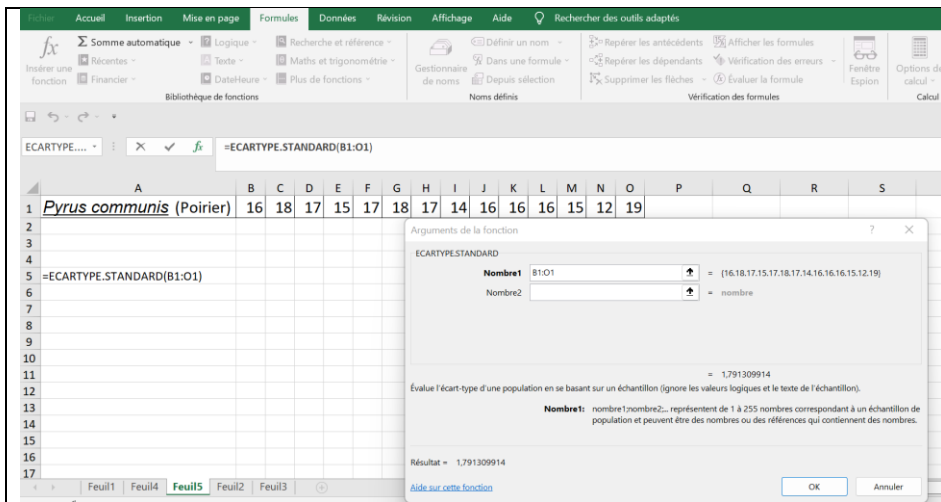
Fichier Accueil Insertion Mise en page Formules Données Révision Affichage Aide Rechercher des outils adaptés

$f_x$ Insérer une fonction
Σ Somme automatique
Récentes
Financier
Logique
Texte
DateHeure
Recherche et référence
Maths et trigonométrie
Plus de fonctions
Bibliothèque de fonctions
Gestionnaire de noms
Définir un nom
Dans une formule
Depuis sélection
Noms définis
Repérer les antécédents
Repérer les dépendants
Supprimer les flèches
Afficher les formules
Vérification des erreurs
Évaluer la formule
Vérification des formules
Fenêtre Espion
Options de calcul
Calcul

ECARTYPE.... × ✓ $f_x$ =ECARTYPE.STANDARD(B1:O1)

| | A | B | C | D | E | F | G | H | I | J | K | L | M | N | O | P | Q | R | S |
|---|---|---|---|---|---|---|---|---|---|---|---|---|---|---|---|---|---|---|---|
| 1 | Pyrus communis (Poirier) | 16 | 18 | 17 | 15 | 17 | 18 | 17 | 14 | 16 | 16 | 16 | 15 | 12 | 19 | | | | |
| 2 | | | | | | | | | | | | | | | | | | | |
| 3 | | | | | | | | | | | | | | | | | | | |
| 4 | | | | | | | | | | | | | | | | | | | |
| 5 | =ECARTYPE.STANDARD(B1:O1) | | | | | | | | | | | | | | | | | | |
| 6 | | | | | | | | | | | | | | | | | | | |
| 7 | | | | | | | | | | | | | | | | | | | |
| 8 | | | | | | | | | | | | | | | | | | | |
| 9 | | | | | | | | | | | | | | | | | | | |
| 10 | | | | | | | | | | | | | | | | | | | |
| 11 | | | | | | | | | | | | | | | | | | | |
| 12 | | | | | | | | | | | | | | | | | | | |
| 13 | | | | | | | | | | | | | | | | | | | |
| 14 | | | | | | | | | | | | | | | | | | | |
| 15 | | | | | | | | | | | | | | | | | | | |
| 16 | | | | | | | | | | | | | | | | | | | |
| 17 | | | | | | | | | | | | | | | | | | | |

Arguments de la fonction ? ×
ECARTYPE.STANDARD
Nombre1 B1:O1 = {16.18.17.15.17.18.17.14.16.16.16.15.12.19}
Nombre2 = nombre
= 1,791309914
Évalue l'écart-type d'une population en se basant sur un échantillon (ignore les valeurs logiques et le texte de l'échantillon).
Nombre1: nombre1;nombre2;... représentent de 1 à 255 nombres correspondant à un échantillon de population et peuvent être des nombres ou des références qui contiennent des nombres.
Résultat = 1,791309914
Aide sur cette fonction
OK Annuler

Feuil1 Feuil4 Feuil5 Feuil2 Feuil3 (+)